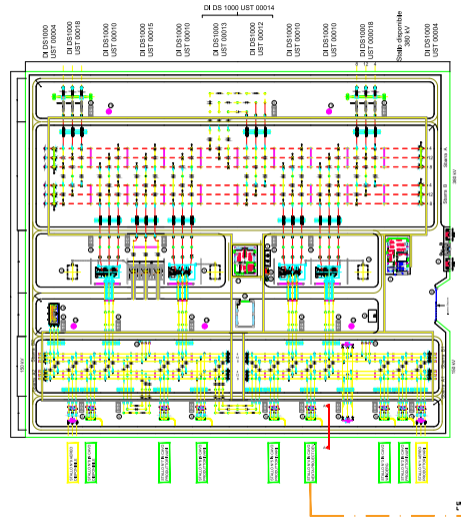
DI DS1000 UST 00004
DI DS1000 UST 00018
DI DS1000 UST 00010
DI DS1000 UST 00015
DI DS1000 UST 00010
DI DS 1000 UST 00014
DI DS1000 UST 00013
DI DS1000 UST 00012
DI DS1000 UST 00010
DI DS1000 UST 00010
DI DS1000 UST 000018
DI DS1000 UST 00004
Stallo disponibile 380 kV
Sbarra A
Sbarra B
380 kV
150 kV
150 kV